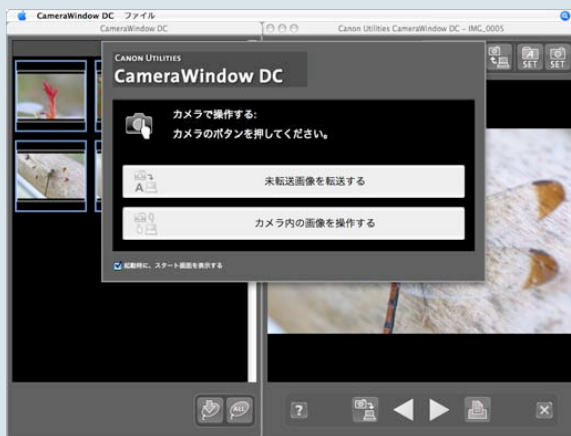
CameraWindow DC ファイル
CameraWindow DC
Canon Utilities CameraWindow DC – IMG_0005
SET SET
CANON UTILITIES
CameraWindow DC
カメラで操作する:
カメラのボタンを押してください。
未転送画像を転送する
カメラ内の画像を操作する
起動時に、スタート画面を表示する
ALL
?